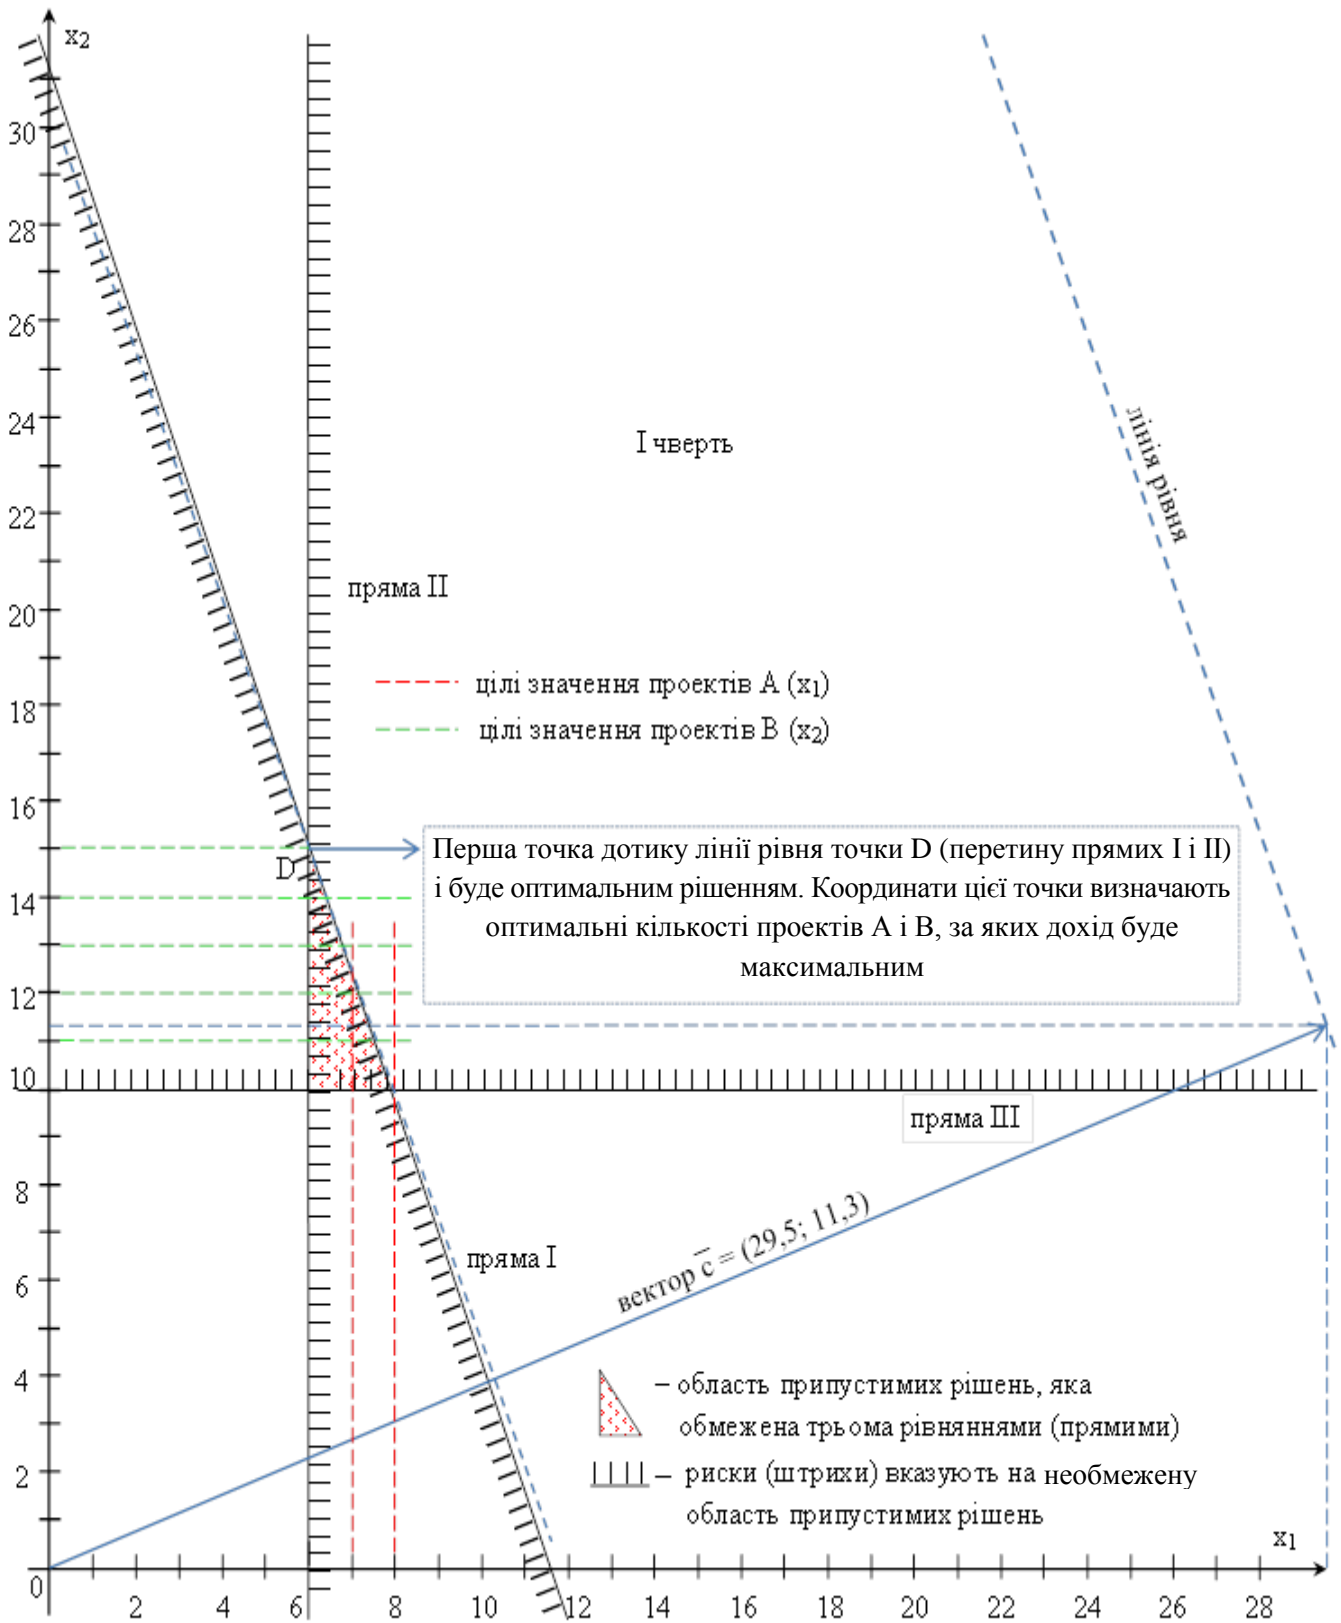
$x_2$

30
28
26
24
22
20
18
16
14
12
10
8
6
4
2
0

I чверть

лінія рівня

пряма II

цілі значення проектів A ($x_1$)

цілі значення проектів B ($x_2$)

D

Перша точка дотику лінії рівня точки D (перетину прямих I і II) і буде оптимальним рішенням. Координати цієї точки визначають оптимальні кількості проектів A і B, за яких дохід буде максимальним

пряма III

вектор $\bar{c}$ = (29,5; 11,3)

пряма I

– область припустимих рішень, яка обмежена трьома рівняннями (прямими)

– риски (штрихи) вказують на необмежену область припустимих рішень

$x_1$

2 4 6 8 10 12 14 16 18 20 22 24 26 28